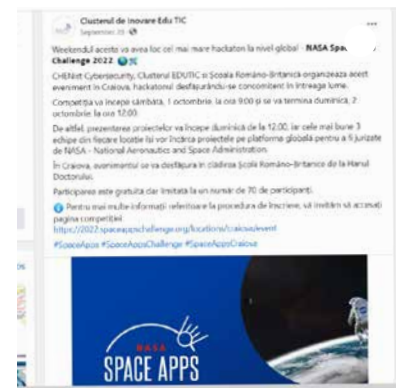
Clusterul de Inovare Edu TIC
September 28 · 

Weekendul acesta va avea loc cel mai mare hackaton la nivel global - NASA Spa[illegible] Challenge 2022

CHENet Cybersecurity, Clusterul EDUTIC și Școala Româno-Britanică organizează acest eveniment în Craiova, hackatonul desfășurându-se concomitent în întreaga lume.

Competiția va începe sâmbătă, 1 octombrie, la ora 9:00 și se va termina duminică, 2 octombrie la ora 12:00.

De altfel, prezentarea proiectelor va începe duminică de la 12:00, iar cele mai bune 3 echipe din fiecare locație își vor încărca proiectele pe platforma globală pentru a fi jurizate de NASA - National Aeronautics and Space Administration.

În Craiova, evenimentul se va desfășura în clădirea Școlii Româno-Britanice de la Hanul Doctorului.

Participarea este gratuită dar limitată la un număr de 70 de participanți.

Pentru mai multe informații referitoare la procedura de înscriere, vă invităm să accesați pagina competiției:
https://2022.spaceappschallenge.org/locations/craiova/event

#SpaceApps #SpaceAppsChallenge #SpaceAppsCraiova

NASA
SPACE APPS